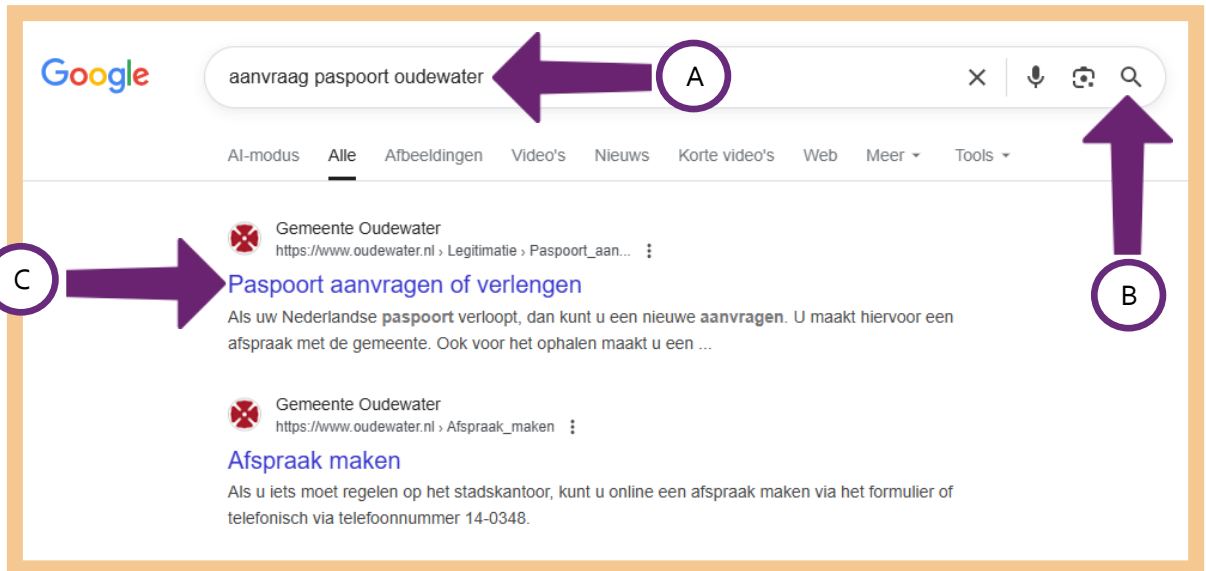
Google

aanvraag paspoort oudewater

A

AI-modus Alle Afbeeldingen Video's Nieuws Korte video's Web Meer Tools

Gemeente Oudewater
https://www.oudewater.nl › Legitimatie › Paspoort_aan...

C

Paspoort aanvragen of verlengen

Als uw Nederlandse **paspoort** verloopt, dan kunt u een nieuwe **aanvragen**. U maakt hiervoor een afspraak met de gemeente. Ook voor het ophalen maakt u een ...

B

Gemeente Oudewater
https://www.oudewater.nl › Afspraak_maken

Afspraak maken

Als u iets moet regelen op het stadskantoor, kunt u online een afspraak maken via het formulier of telefonisch via telefoonnummer 14-0348.